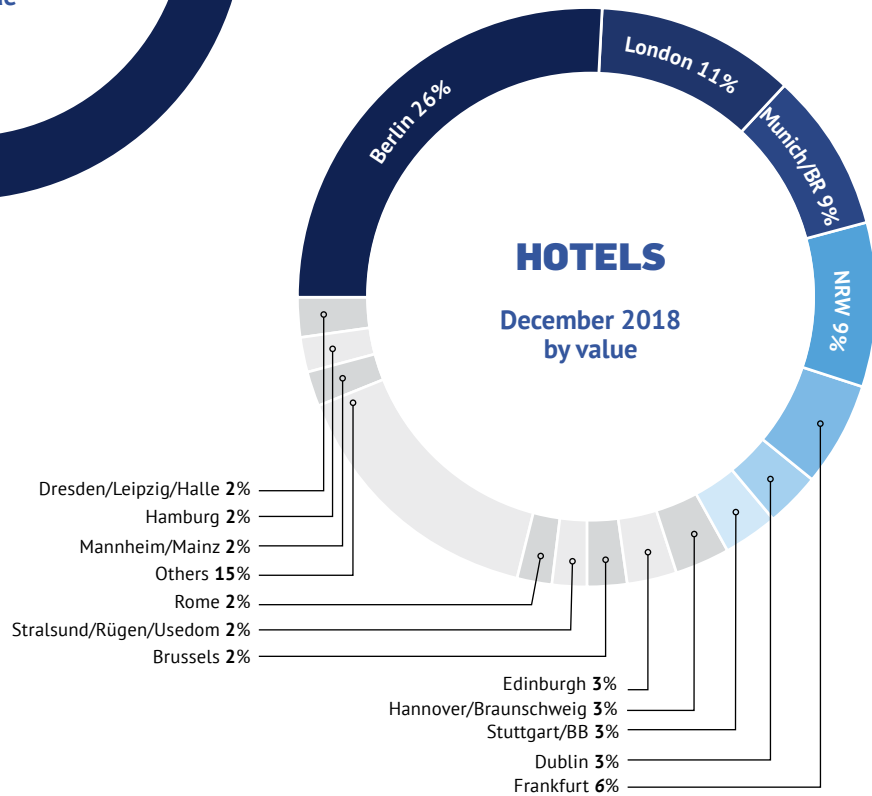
HOTELS

December 2018 by value

Berlin 26%
London 11%
Munich/BR 9%
NRW 9%

Dresden/Leipzig/Halle **2**%
Hamburg **2**%
Mannheim/Mainz **2**%
Others **15**%
Rome **2**%
Stralsund/Rügen/Usedom **2**%
Brussels **2**%

Edinburgh **3**%
Hannover/Braunschweig **3**%
Stuttgart/BB **3**%
Dublin **3**%
Frankfurt **6**%